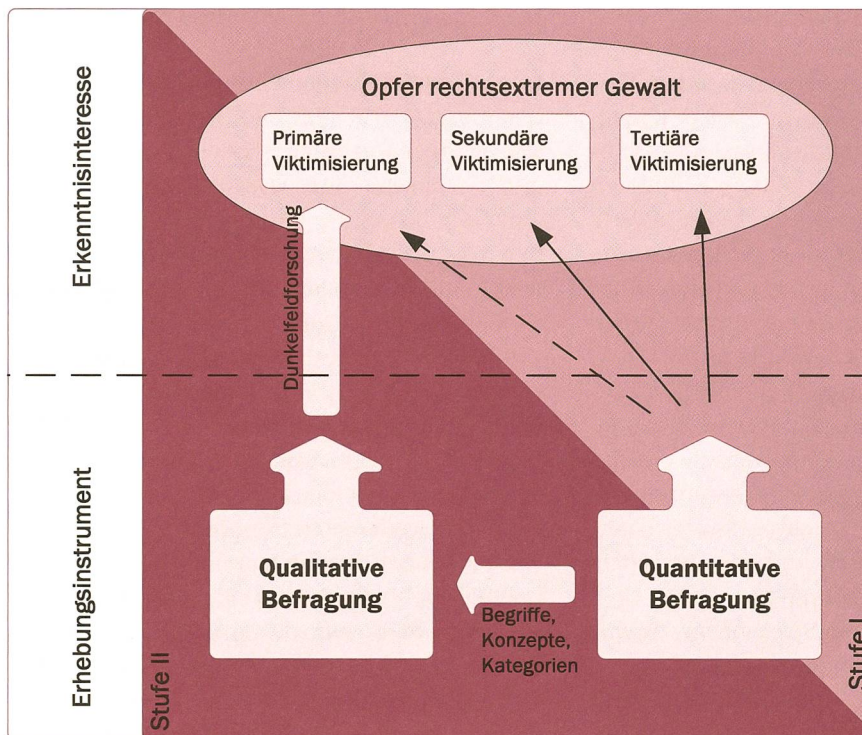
Erkenntnisinteresse

Opfer rechtsextremer Gewalt

Primäre Viktimisierung

Sekundäre Viktimisierung

Tertiäre Viktimisierung

Dunkelfeldforschung

Erhebungsinstrument

Qualitative Befragung

Begriffe, Konzepte, Kategorien

Quantitative Befragung

Stufe II

Stufe I